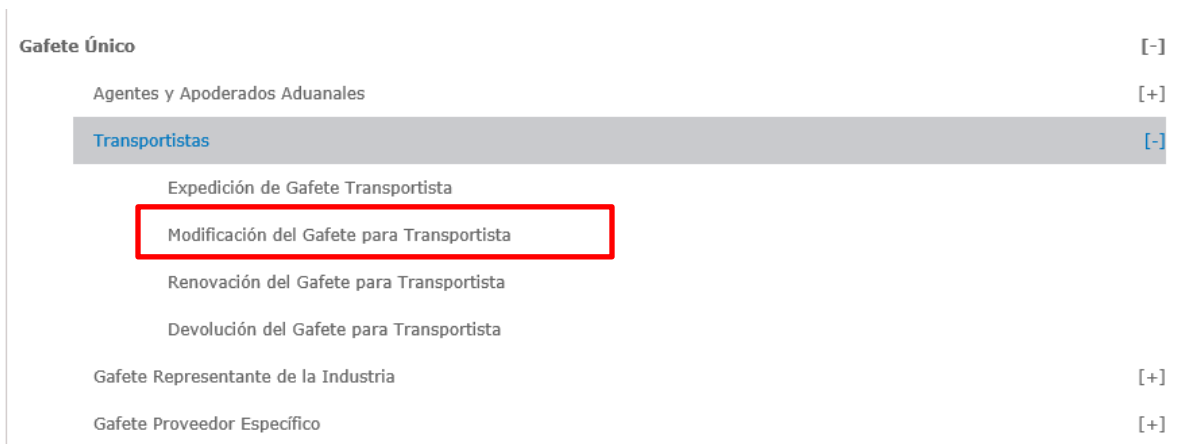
Gafete Único [-]

Agentes y Apoderados Aduanales [+]

Transportistas [-]

Expedición de Gafete Transportista

Modificación del Gafete para Transportista

Renovación del Gafete para Transportista

Devolución del Gafete para Transportista

Gafete Representante de la Industria [+]

Gafete Proveedor Específico [+]